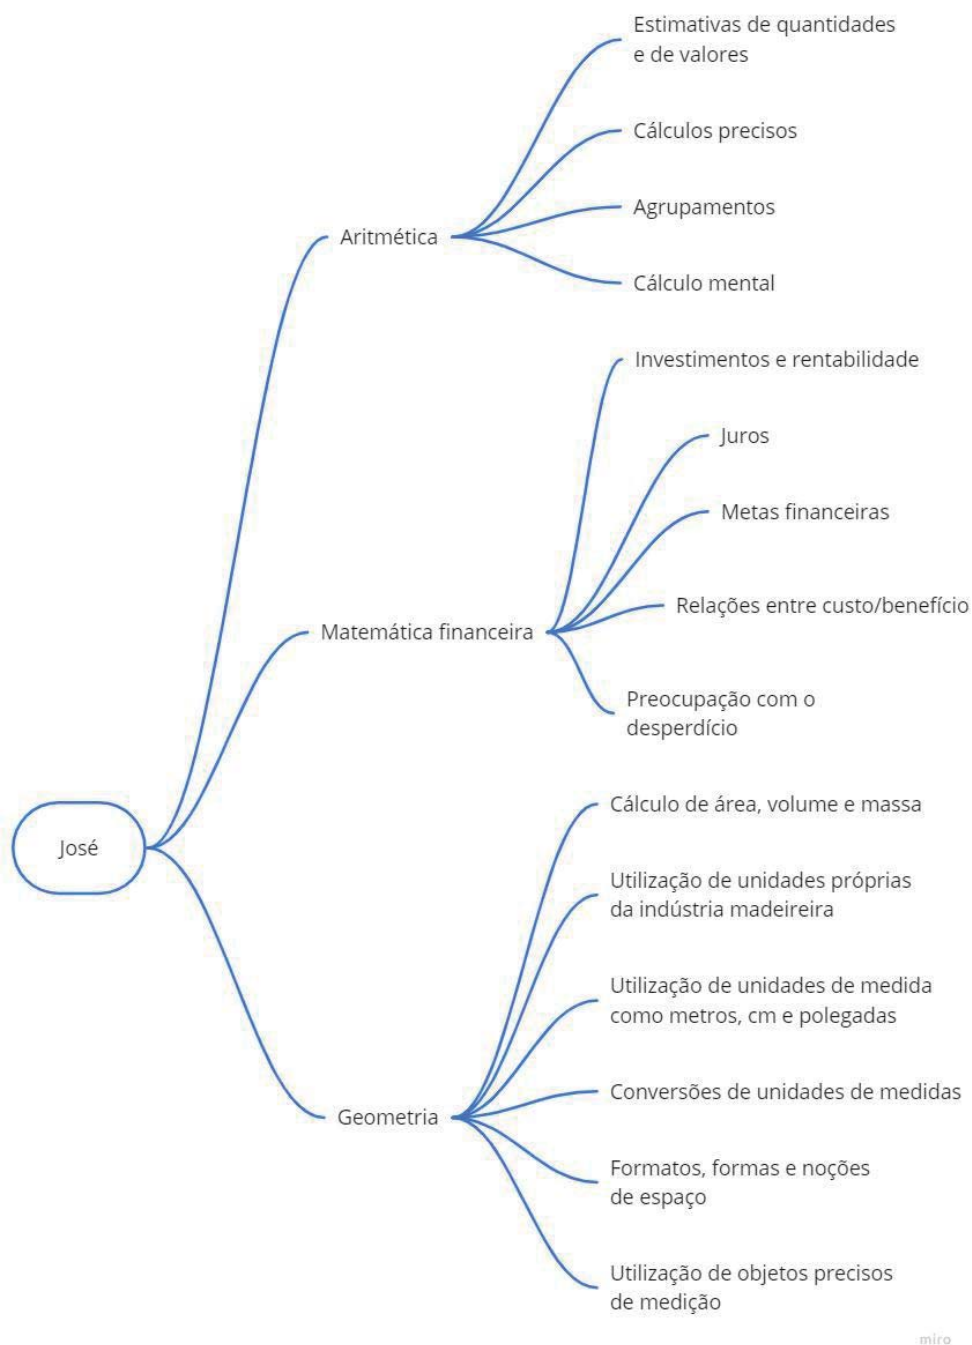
José

Aritmética

Estimativas de quantidades e de valores

Cálculos precisos

Agrupamentos

Cálculo mental

Matemática financeira

Investimentos e rentabilidade

Juros

Metas financeiras

Relações entre custo/benefício

Preocupação com o desperdício

Geometria

Cálculo de área, volume e massa

Utilização de unidades próprias da indústria madeireira

Utilização de unidades de medida como metros, cm e polegadas

Conversões de unidades de medidas

Formatos, formas e noções de espaço

Utilização de objetos precisos de medição

miro